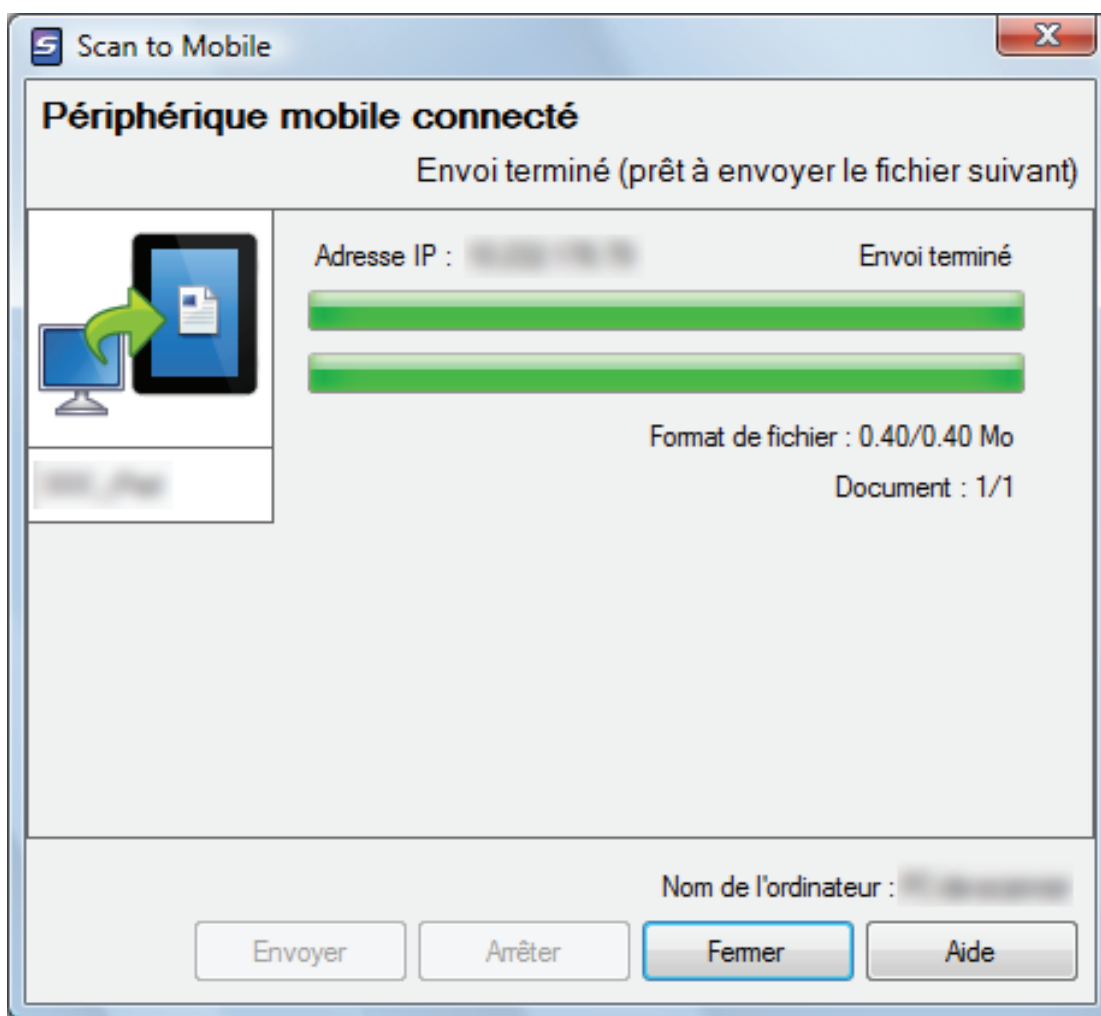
Scan to Mobile

Périphérique mobile connecté

Envoi terminé (prêt à envoyer le fichier suivant)

Adresse IP : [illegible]

Envoi terminé

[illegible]

Format de fichier : 0.40/0.40 Mo

Document : 1/1

Nom de l'ordinateur : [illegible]

Envoyer

Arrêter

Fermer

Aide